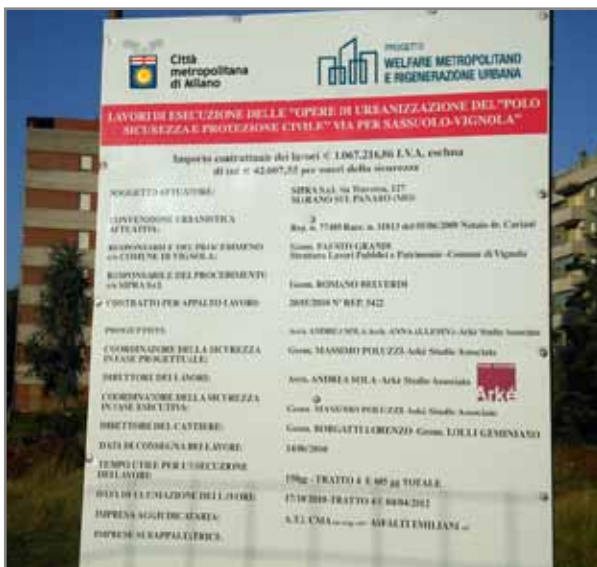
Città metropolitana di Milano

PROGETTO
WELFARE METROPOLITANO E RIGENERAZIONE URBANA

LAVORI DI ESECUZIONE DELLE "OPERE DI URBANIZZAZIONE DEL "POLO SICUREZZA E PROTEZIONE CIVILE" VIA PER SASSUOLO-VIGNOLA"

Importo contrattuale dei lavori € 1.067.216,86 I.V.A. esclusa
di cui € 42.007,55 per oneri della sicurezza

SOGGETTO ATTUATORE: | SIPRA S.r.l. via Traversa, 127 MORANO SUL PANARO (MO)

CONVENZIONE URBANISTICA ATTUATIVA: | Rep. n. 77480 Racc. n. 31813 del 05/06/2009 Notaio dr. Cariani

RESPONSABILE DEL PROCEDIMENTO DEL COMUNE DI VIGNOLA: | Geom. FAUSTO GRANDI Struttura Lavori Pubblici e Patrimonio - Comune di Vignola

RESPONSABILE DEL PROCEDIMENTO DI SIPRA S.r.l.: | Geom. ROMANO BELVERDI

CONTRATTO PER APPALTO LAVORI: | 20/05/2010 N° REP. 5422

PROGETTISTI: | Arch. ANDREA SOLA Arch. ANNA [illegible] - Arké Studio Associato

COORDINATORE DELLA SICUREZZA IN FASE PROGETTUALE: | Geom. MASSIMO POLUZZI - Arké Studio Associato

DIRETTORE DEI LAVORI: | Arch. ANDREA SOLA - Arké Studio Associato

Arké

COORDINATORE DELLA SICUREZZA IN FASE ESECUTIVA: | Geom. MASSIMO POLUZZI - Arké Studio Associato

DIRETTORE DEL CANTIERE: | Geom. BORGATTI LORENZO - Geom. LOLLI GEMINIANO

DATA DI CONSEGNA DEI LAVORI: | 14/06/2010

TEMPO UTILE PER L'ESECUZIONE DEI LAVORI: | 150gg - TRATTO 4 E 485 gg TOTALE

DATA DI ULTIMAZIONE DEI LAVORI: | 17/10/2010 TRATTO 4 E 04/04/2012

IMPRESA AGGIUDICATARIA: | A.T.I. CMA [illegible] ASFALTI EMILIANI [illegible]

IMPRESE SUBAPPALTATRICI: